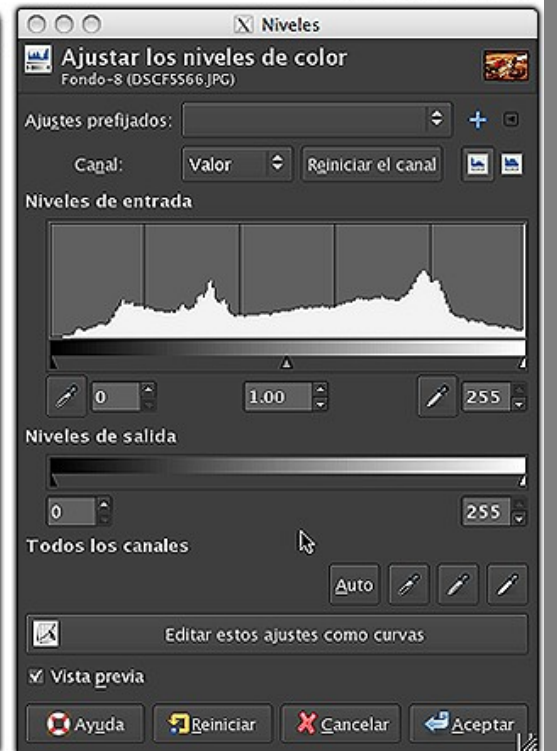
Niveles

Ajustar los niveles de color
Fondo-8 (DSCF5566.JPG)

Ajustes prefijados:

Canal: Valor Reiniciar el canal

Niveles de entrada

0 1.00 255

Niveles de salida

0 255

Todos los canales

Auto

Editar estos ajustes como curvas

Vista previa

Ayuda Reiniciar Cancelar Aceptar